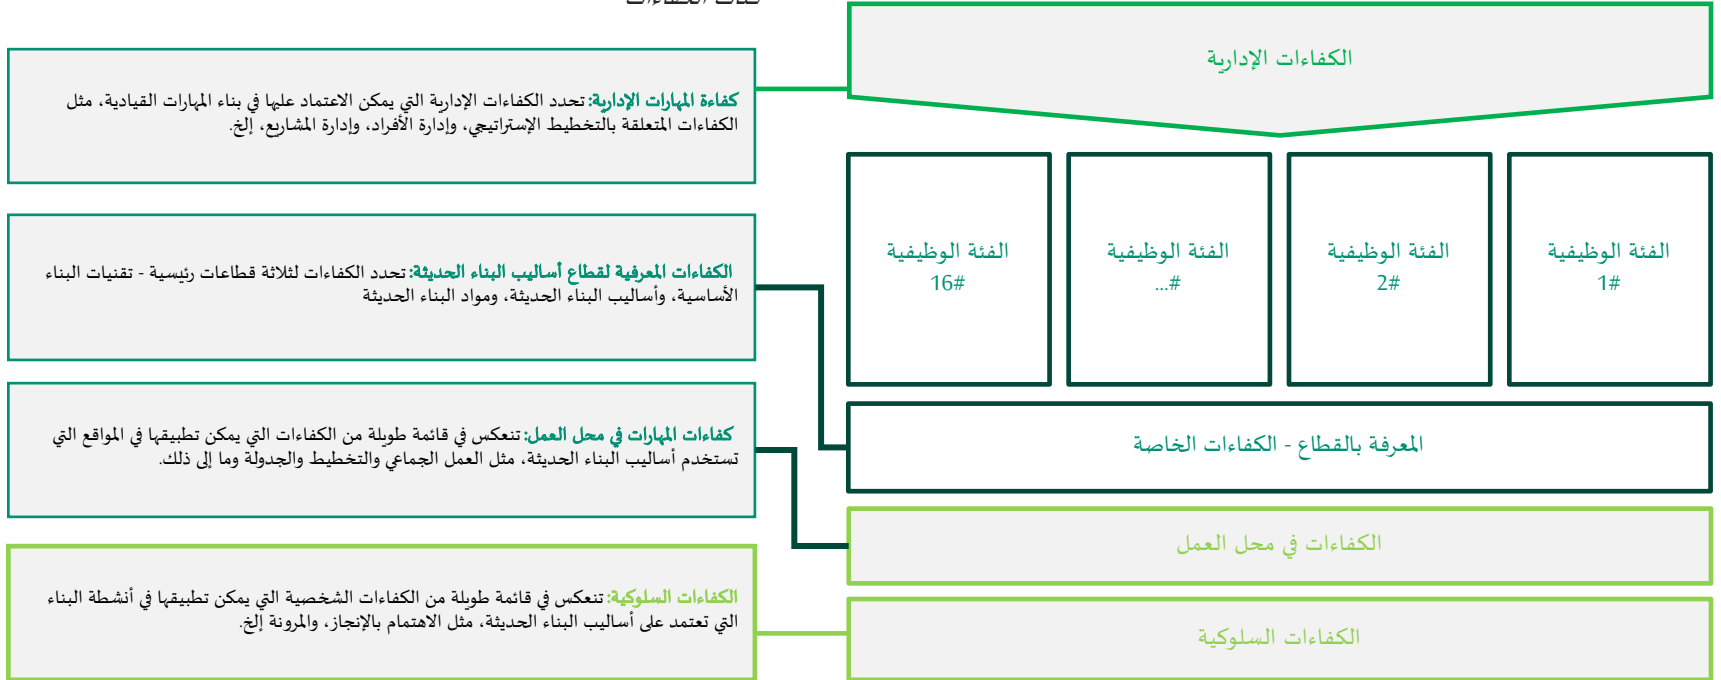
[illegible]

كفاءة المهارات الإدارية: تحدد الكفاءات الإدارية التي يمكن الاعتماد عليها في بناء المهارات القيادية، مثل الكفاءات المتعلقة بالتخطيط الإستراتيجي، وإدارة الأفراد، وإدارة المشاريع، إلخ.

الكفاءات الإدارية

الكفاءات المعرفية لقطاع أساليب البناء الحديثة: تحدد الكفاءات لثلاثة قطاعات رئيسية - تقنيات البناء الأساسية، وأساليب البناء الحديثة، ومواد البناء الحديثة

الفئة الوظيفية 16#

الفئة الوظيفية ...#

الفئة الوظيفية 2#

الفئة الوظيفية 1#

كفاءات المهارات في محل العمل: تنعكس في قائمة طويلة من الكفاءات التي يمكن تطبيقها في المواقع التي تستخدم أساليب البناء الحديثة، مثل العمل الجماعي والتخطيط والجدولة وما إلى ذلك.

المعرفة بالقطاع - الكفاءات الخاصة

الكفاءات في محل العمل

الكفاءات السلوكية: تنعكس في قائمة طويلة من الكفاءات الشخصية التي يمكن تطبيقها في أنشطة البناء التي تعتمد على أساليب البناء الحديثة، مثل الاهتمام بالإنجاز، والمرونة إلخ.

الكفاءات السلوكية